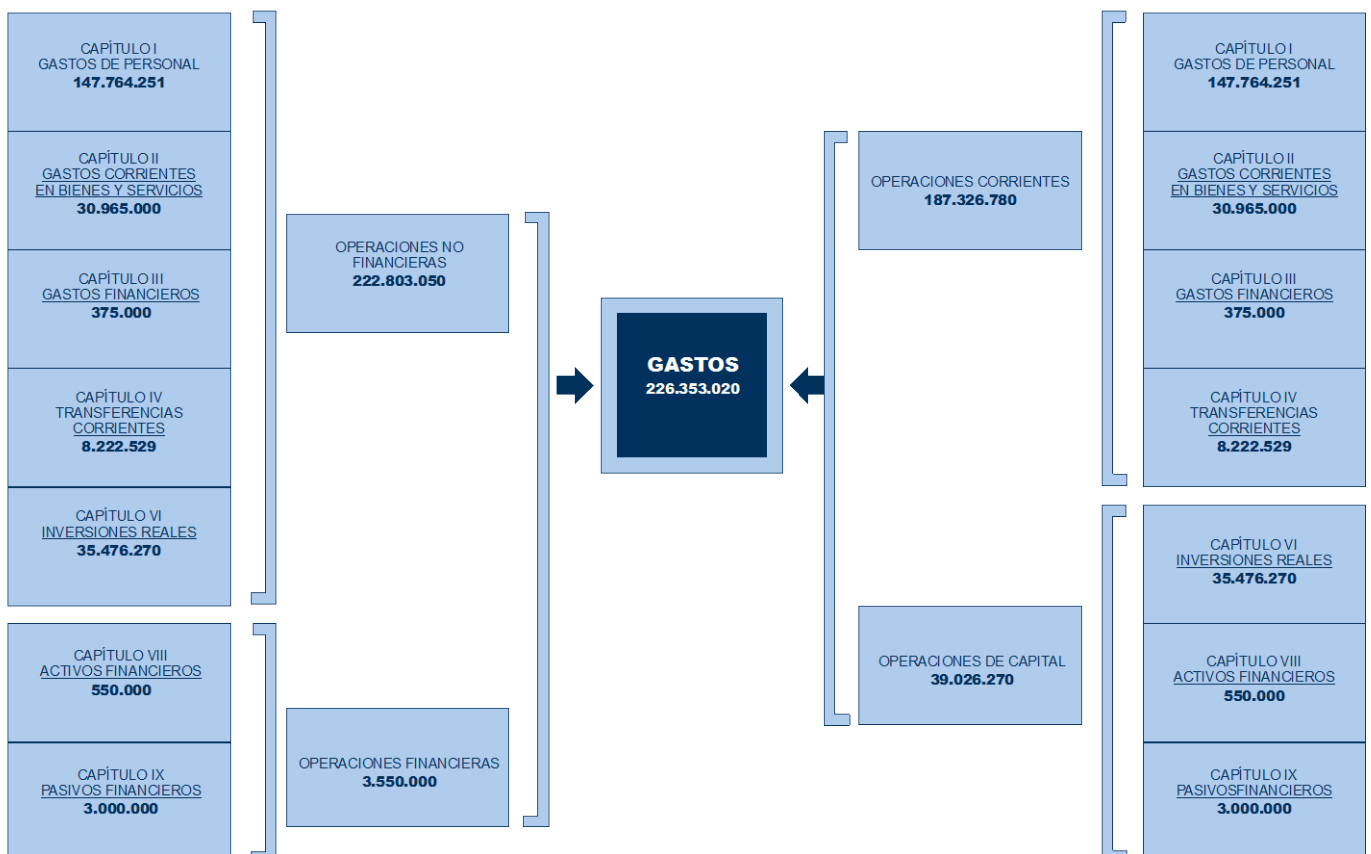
CAPÍTULO I
GASTOS DE PERSONAL
147.764.251

CAPÍTULO II
GASTOS CORRIENTES EN BIENES Y SERVICIOS
30.965.000

CAPÍTULO III
GASTOS FINANCIEROS
375.000

CAPÍTULO IV
TRANSFERENCIAS CORRIENTES
8.222.529

CAPÍTULO VI
INVERSIONES REALES
35.476.270

CAPÍTULO VIII
ACTIVOS FINANCIEROS
550.000

CAPÍTULO IX
PASIVOS FINANCIEROS
3.000.000

OPERACIONES NO FINANCIERAS
222.803.050

OPERACIONES FINANCIERAS
3.550.000

GASTOS
226.353.020

OPERACIONES CORRIENTES
187.326.780

OPERACIONES DE CAPITAL
39.026.270

CAPÍTULO I
GASTOS DE PERSONAL
147.764.251

CAPÍTULO II
GASTOS CORRIENTES EN BIENES Y SERVICIOS
30.965.000

CAPÍTULO III
GASTOS FINANCIEROS
375.000

CAPÍTULO IV
TRANSFERENCIAS CORRIENTES
8.222.529

CAPÍTULO VI
INVERSIONES REALES
35.476.270

CAPÍTULO VIII
ACTIVOS FINANCIEROS
550.000

CAPÍTULO IX
PASIVOSFINANCIEROS
3.000.000